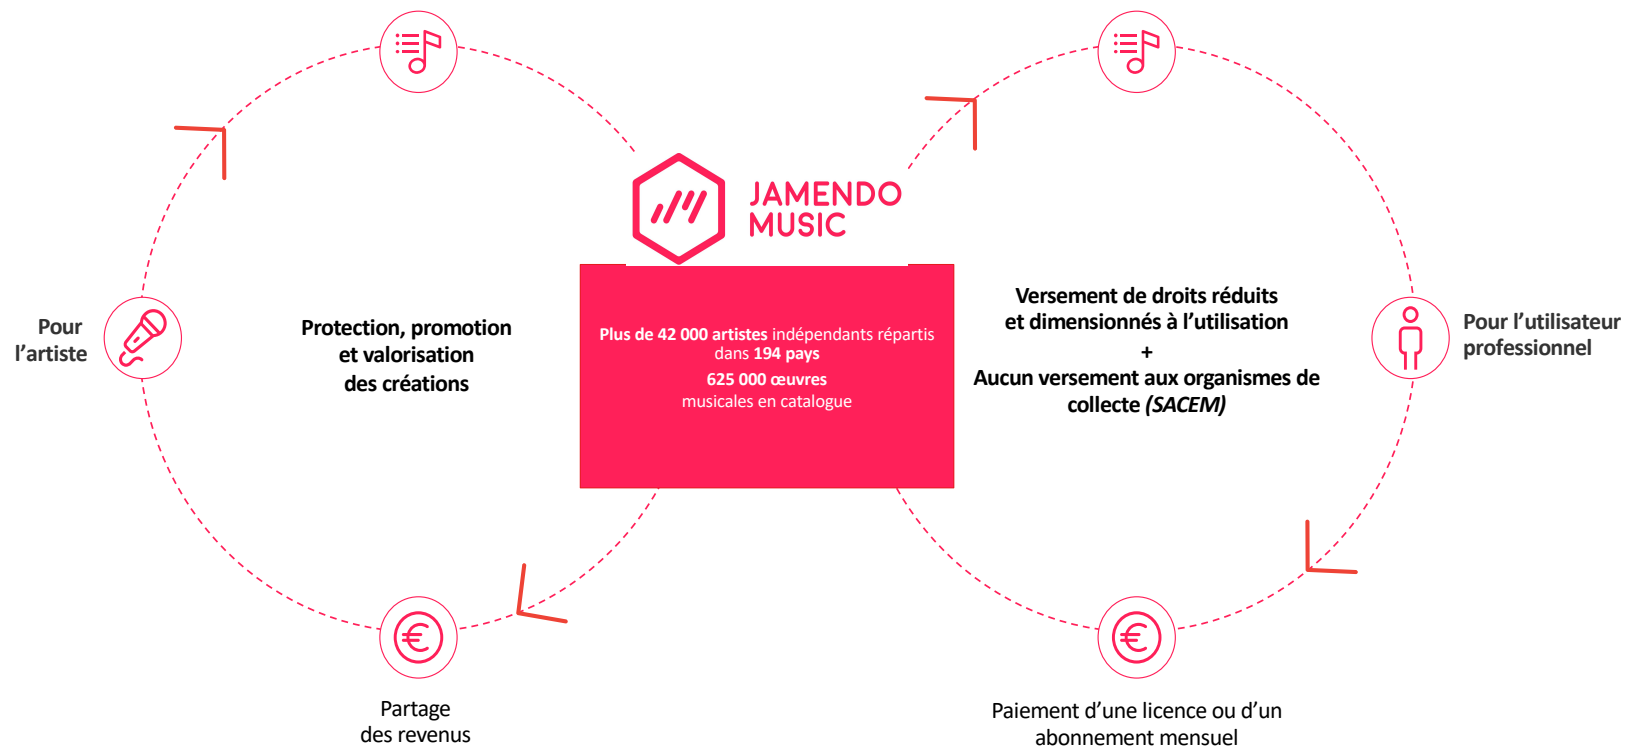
JAMENDO MUSIC

Pour l’artiste

Protection, promotion et valorisation des créations

Plus de 42 000 artistes indépendants répartis dans 194 pays

625 000 œuvres musicales en catalogue

Versement de droits réduits et dimensionnés à l’utilisation
+
Aucun versement aux organismes de collecte *(SACEM)*

Pour l’utilisateur professionnel

Partage des revenus

Paiement d’une licence ou d’un abonnement mensuel